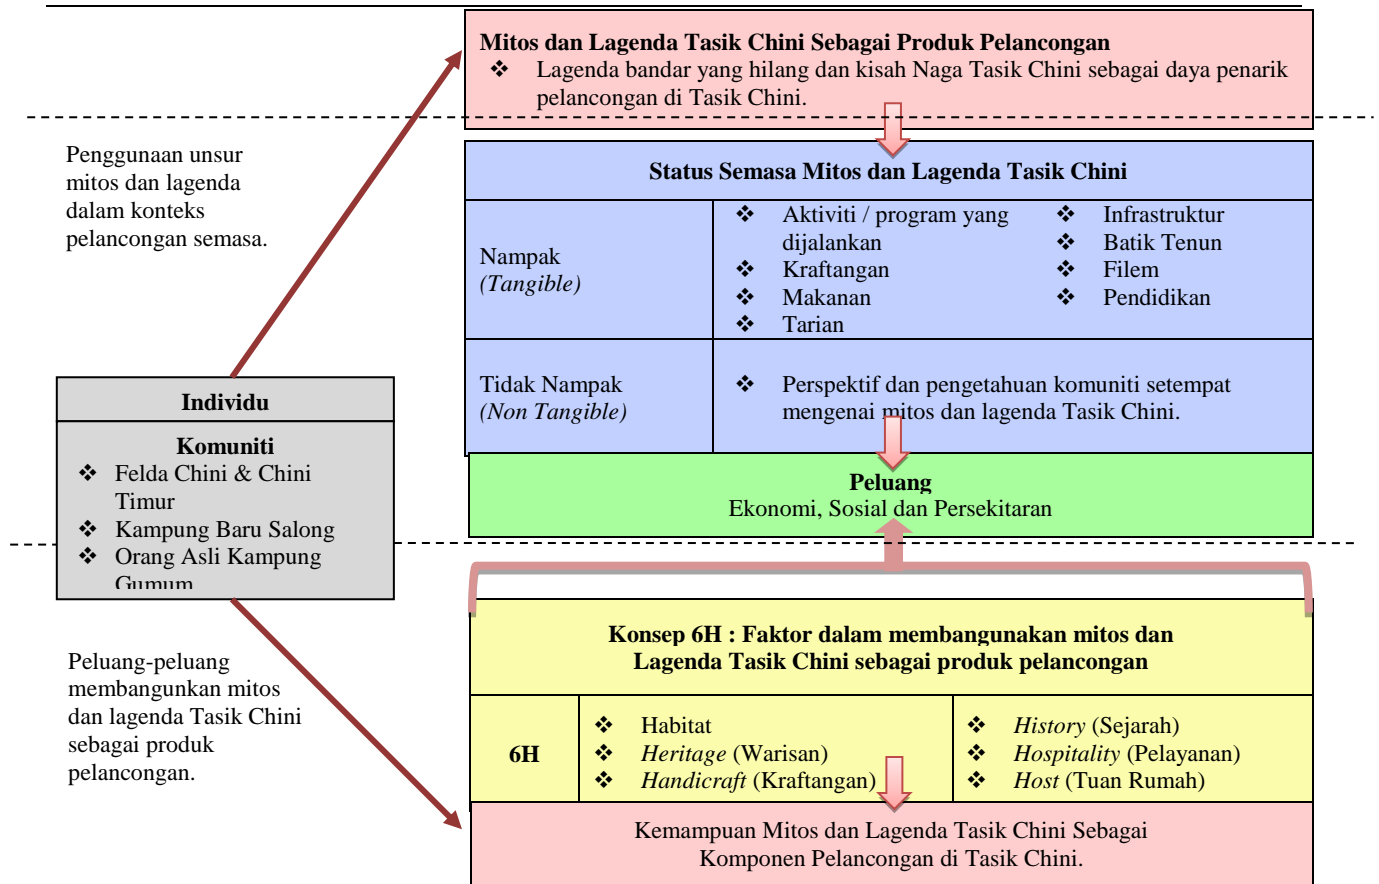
Mitos dan Lagenda Tasik Chini Sebagai Produk Pelancongan
❖ Lagenda bandar yang hilang dan kisah Naga Tasik Chini sebagai daya penarik pelancongan di Tasik Chini.

Penggunaan unsur mitos dan lagenda dalam konteks pelancongan semasa.

Status Semasa Mitos dan Lagenda Tasik Chini

| Nampak *(Tangible)* | ❖ Aktiviti / program yang dijalankan ❖ Kraftangan ❖ Makanan ❖ Tarian | ❖ Infrastruktur ❖ Batik Tenun ❖ Filem ❖ Pendidikan |
|---|---|---|
| Tidak Nampak *(Non Tangible)* | ❖ Perspektif dan pengetahuan komuniti setempat mengenai mitos dan lagenda Tasik Chini. | |

Individu

Komuniti
❖ Felda Chini & Chini Timur
❖ Kampung Baru Salong
❖ Orang Asli Kampung Gumum

Peluang
Ekonomi, Sosial dan Persekitaran

Peluang-peluang membangunkan mitos dan lagenda Tasik Chini sebagai produk pelancongan.

Konsep 6H : Faktor dalam membangunakan mitos dan Lagenda Tasik Chini sebagai produk pelancongan

| 6H | ❖ Habitat ❖ *Heritage* (Warisan) ❖ *Handicraft* (Kraftangan) | ❖ *History* (Sejarah) ❖ *Hospitality* (Pelayanan) ❖ *Host* (Tuan Rumah) |
|---|---|---|

Kemampuan Mitos dan Lagenda Tasik Chini Sebagai Komponen Pelancongan di Tasik Chini.